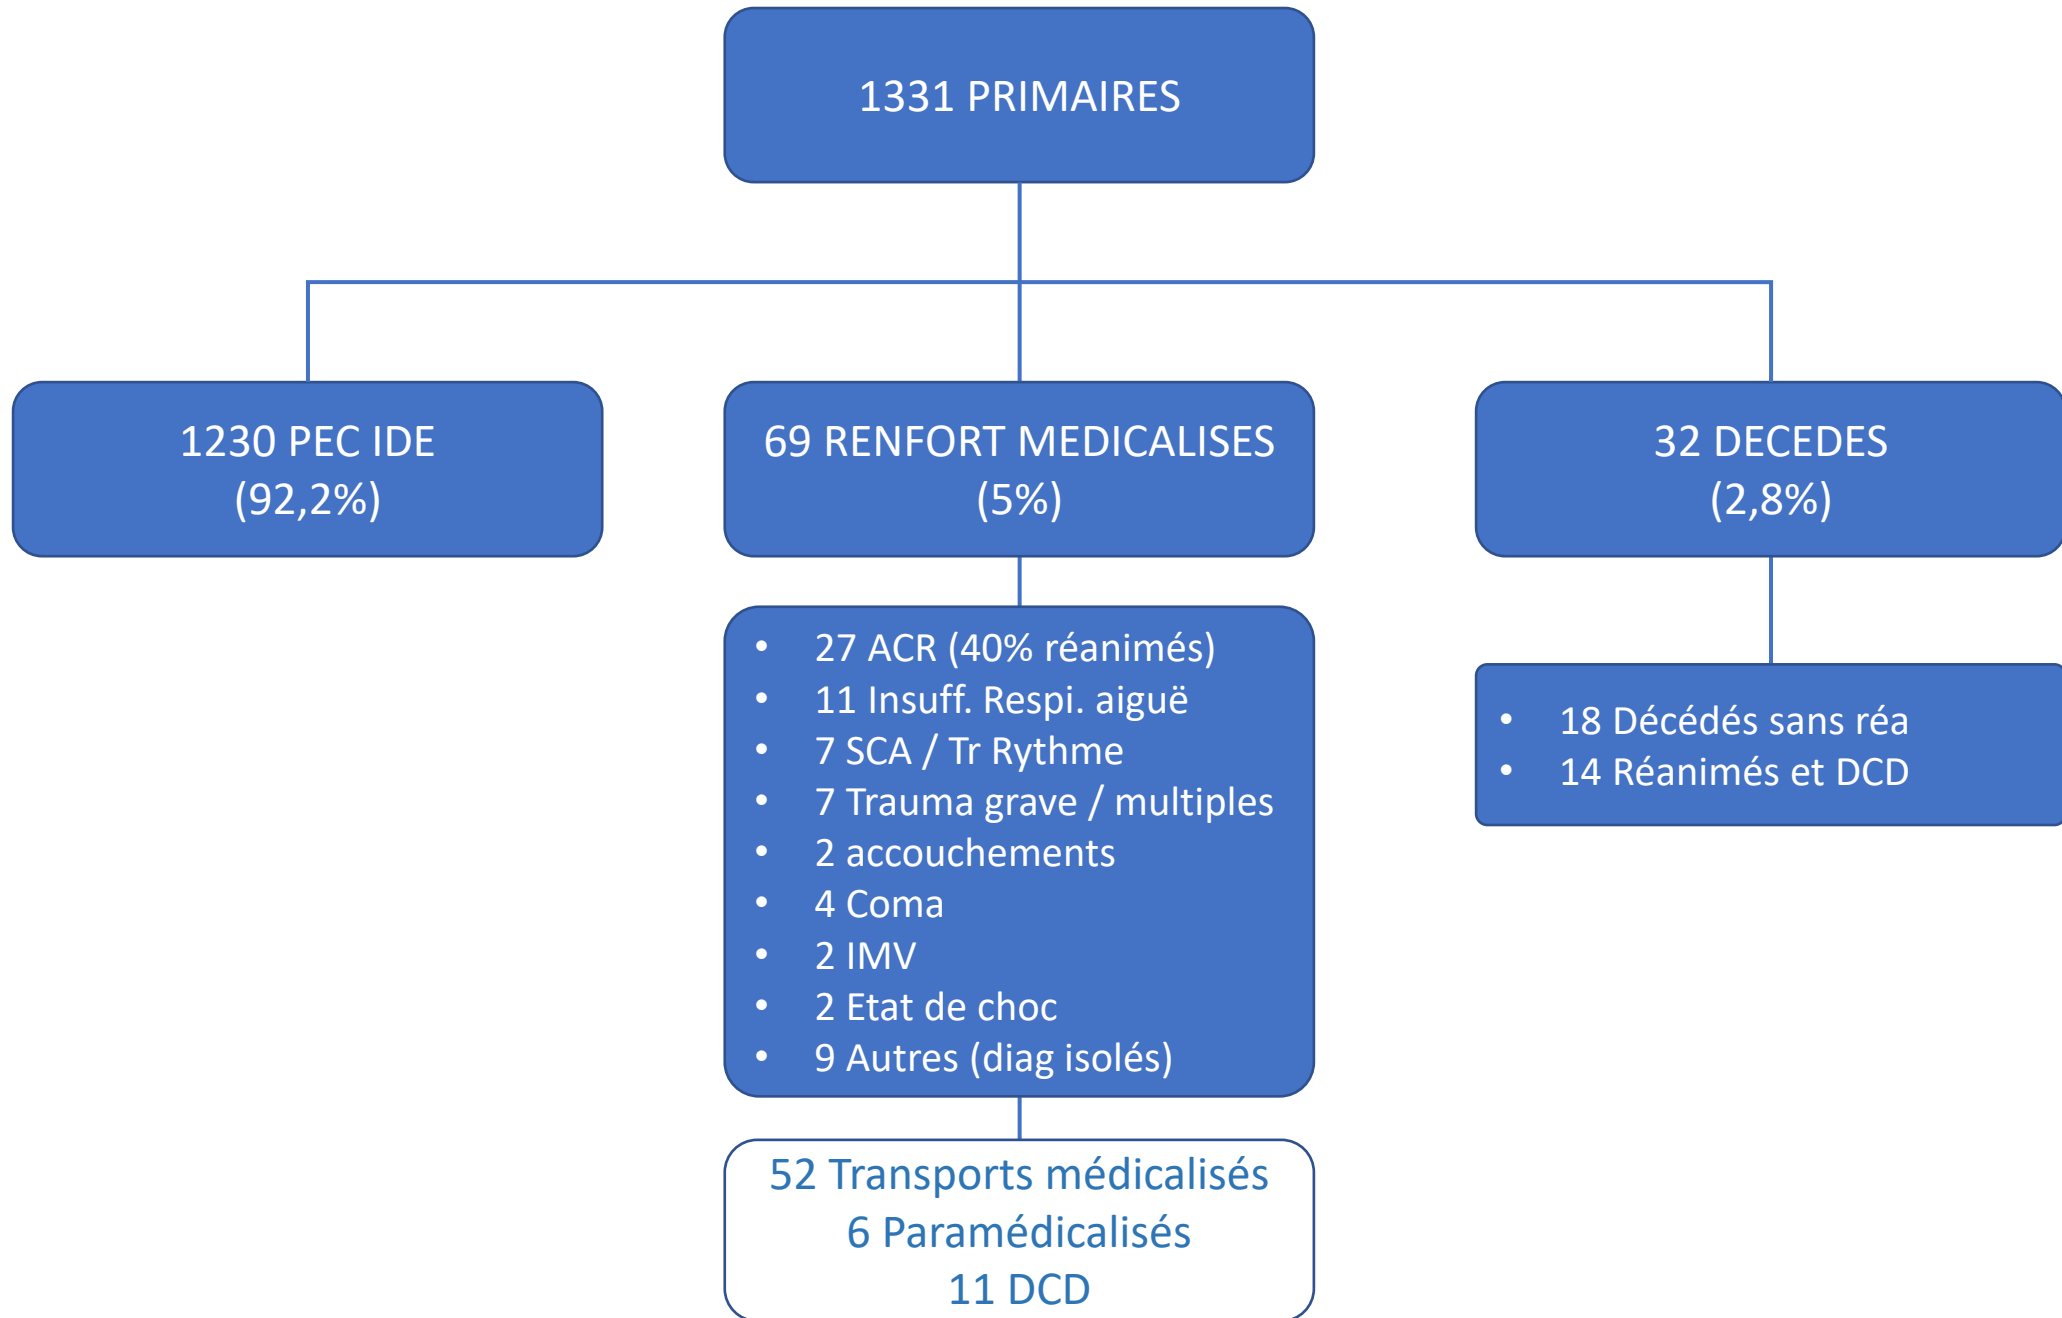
1331 PRIMAIRES

1230 PEC IDE
(92,2%)

69 RENFORT MEDICALISES
(5%)

32 DECEDES
(2,8%)

- 27 ACR (40% réanimés)
- 11 Insuff. Respi. aiguë
- 7 SCA / Tr Rythme
- 7 Trauma grave / multiples
- 2 accouchements
- 4 Coma
- 2 IMV
- 2 Etat de choc
- 9 Autres (diag isolés)

- 18 Décédés sans réa
- 14 Réanimés et DCD

52 Transports médicalisés
6 Paramédicalisés
11 DCD